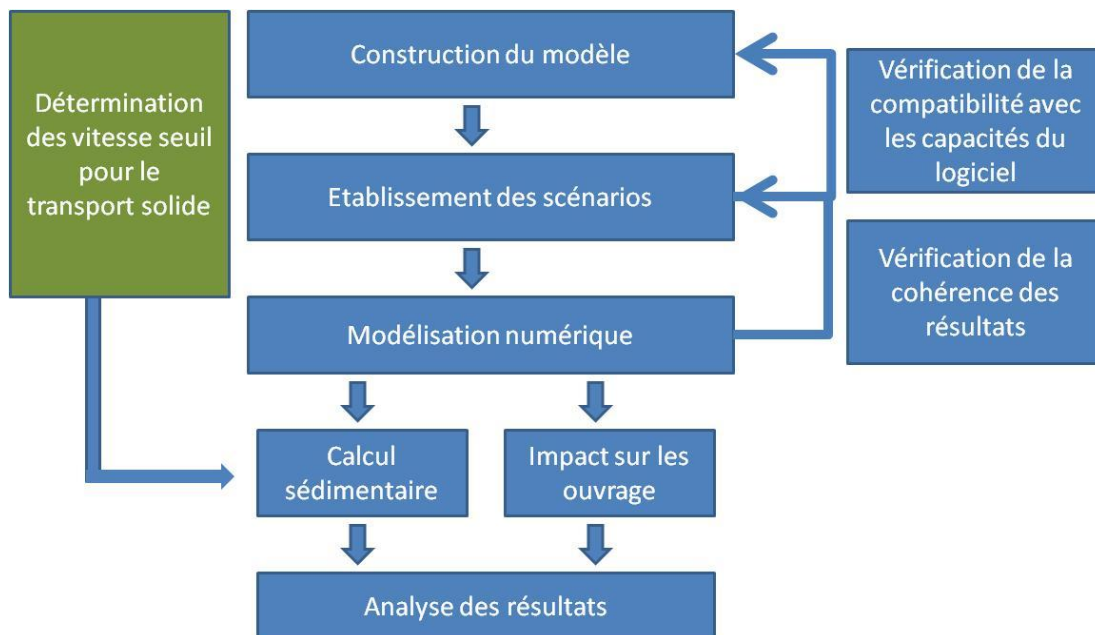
Détermination des vitesse seuil pour le transport solide

Construction du modèle

Etablissement des scénarios

Modélisation numérique

Calcul sédimentaire

Impact sur les ouvrage

Analyse des résultats

Vérification de la compatibilité avec les capacités du logiciel

Vérification de la cohérence des résultats